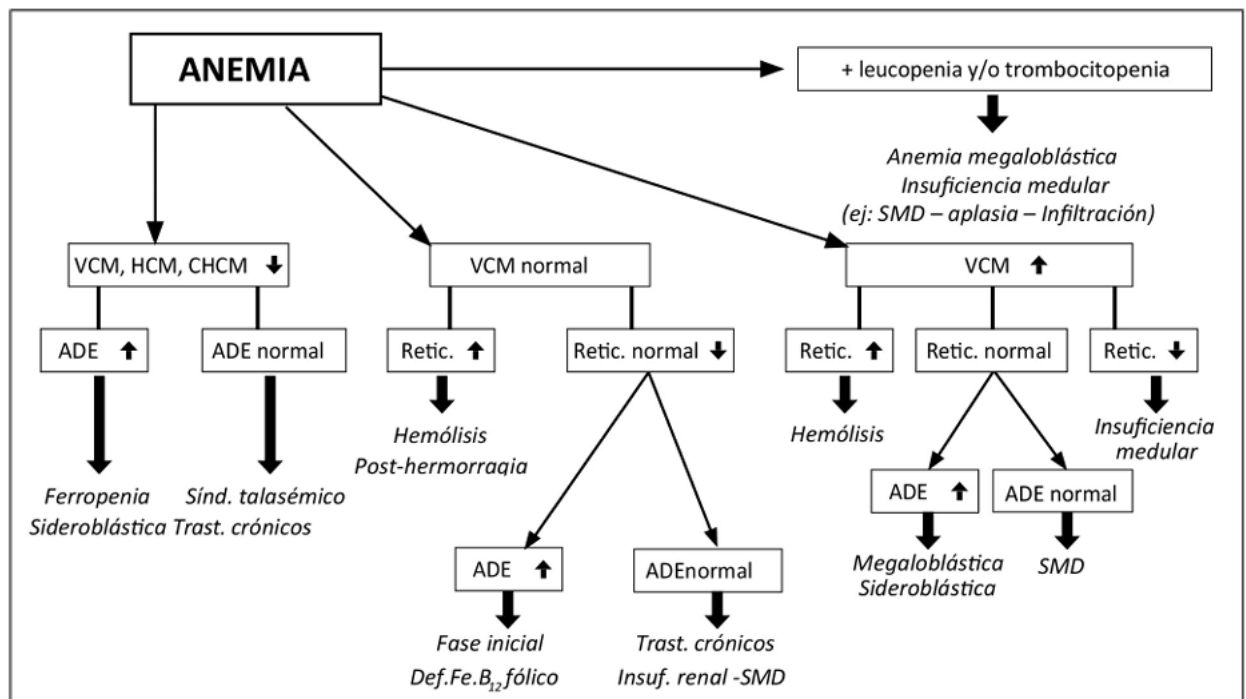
ANEMIA

+ leucopenia y/o trombocitopenia

Anemia megaloblástica
Insuficiencia medular
(ej: SMD – aplasia – Infiltración)

VCM, HCM, CHCM ↓

VCM normal

VCM ↑

ADE ↑

ADE normal

Retic. ↑

Retic. normal ↓

Retic. ↑

Retic. normal

Retic. ↓

Ferropenia
Sideroblástica

Sínd. talasémico
Trast. crónicos

Hemólisis
Post-hermorragia

Hemólisis

Insuficiencia medular

ADE ↑

ADE normal

Megaloblástica
Sideroblástica

SMD

ADE ↑

ADEnormal

Fase inicial
Def.Fe.$B_{12}$ fólico

Trast. crónicos
Insuf. renal -SMD